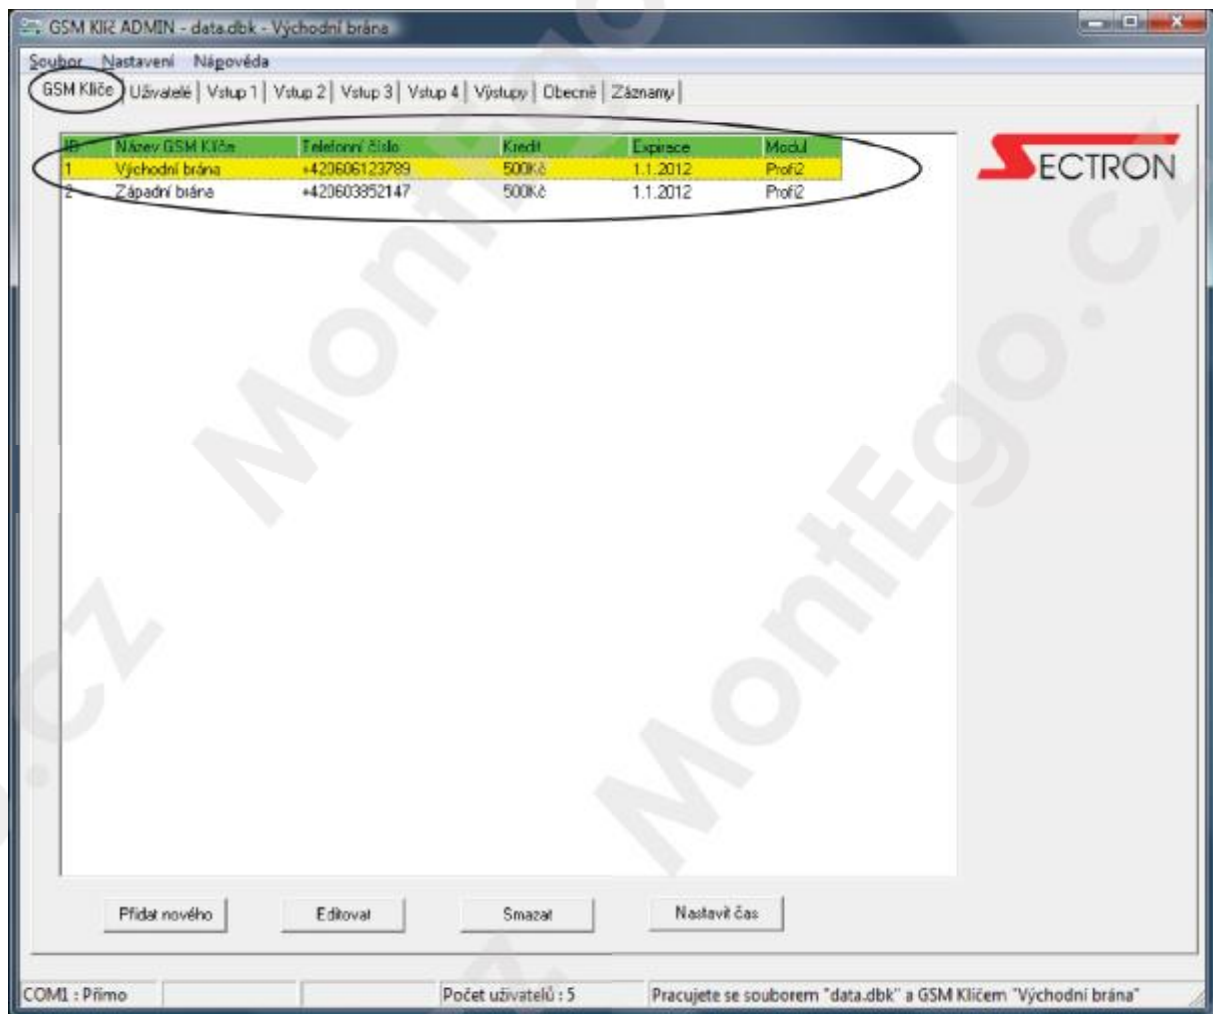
GSM Klíč ADMIN - data.dbk - Východní brána

Soubor Nastavení Nápověda

GSM Klíče | Uživatelé | Vstup 1 | Vstup 2 | Vstup 3 | Vstup 4 | Výstupy | Obecné | Záznamy

| ID | Název GSM Klíče | Telefonní číslo | Kredit | Expirace | Modul |
|---|---|---|---|---|---|
| 1 | Východní brána | +420606123789 | 500Kč | 1.1.2012 | Profi2 |
| 2 | Západní brána | +420603852147 | 500Kč | 1.1.2012 | Profi2 |

SECTRON

Přidat nového | Editovat | Smazat | Nastavit čas

COM1 : Přímo | Počet uživatelů : 5 | Pracujete se souborem "data.dbk" a GSM Klíčem "Východní brána"

Montego.cz
Montego.cz
.cz